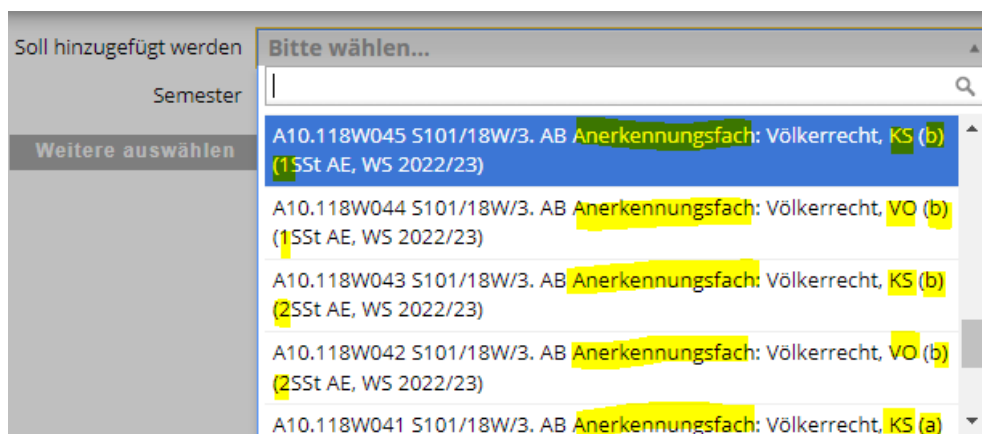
Soll hinzugefügt werden

Bitte wählen...

Semester

Weitere auswählen

A10.118W045 S101/18W/3. AB Anerkennungsfach: Völkerrecht, KS (b) (1SSt AE, WS 2022/23)

A10.118W044 S101/18W/3. AB Anerkennungsfach: Völkerrecht, VO (b) (1SSt AE, WS 2022/23)

A10.118W043 S101/18W/3. AB Anerkennungsfach: Völkerrecht, KS (b) (2SSt AE, WS 2022/23)

A10.118W042 S101/18W/3. AB Anerkennungsfach: Völkerrecht, VO (b) (2SSt AE, WS 2022/23)

A10.118W041 S101/18W/3. AB Anerkennungsfach: Völkerrecht, KS (a)